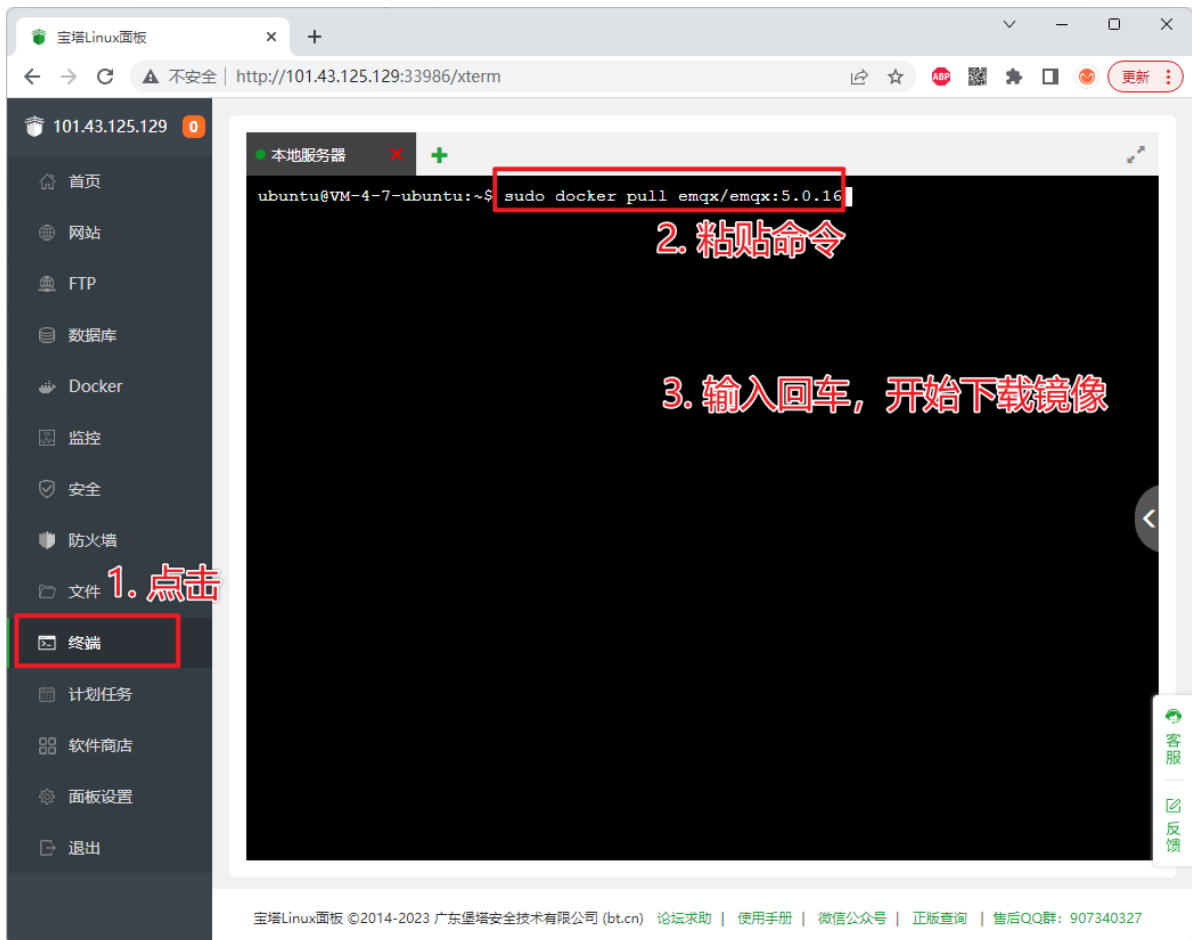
宝塔Linux面板

不安全 | http://101.43.125.129:33986/xterm

更新

101.43.125.129 0

首页
网站
FTP
数据库
Docker
监控
安全
防火墙
文件
终端
计划任务
软件商店
面板设置
退出

1. 点击

本地服务器

ubuntu@VM-4-7-ubuntu:~$ sudo docker pull emqx/emqx:5.0.16

2. 粘贴命令

3. 输入回车，开始下载镜像

客服
反馈

宝塔Linux面板 ©2014-2023 广东堡塔安全技术有限公司 (bt.cn) 论坛求助 | 使用手册 | 微信公众号 | 正版查询 | 售后QQ群：907340327